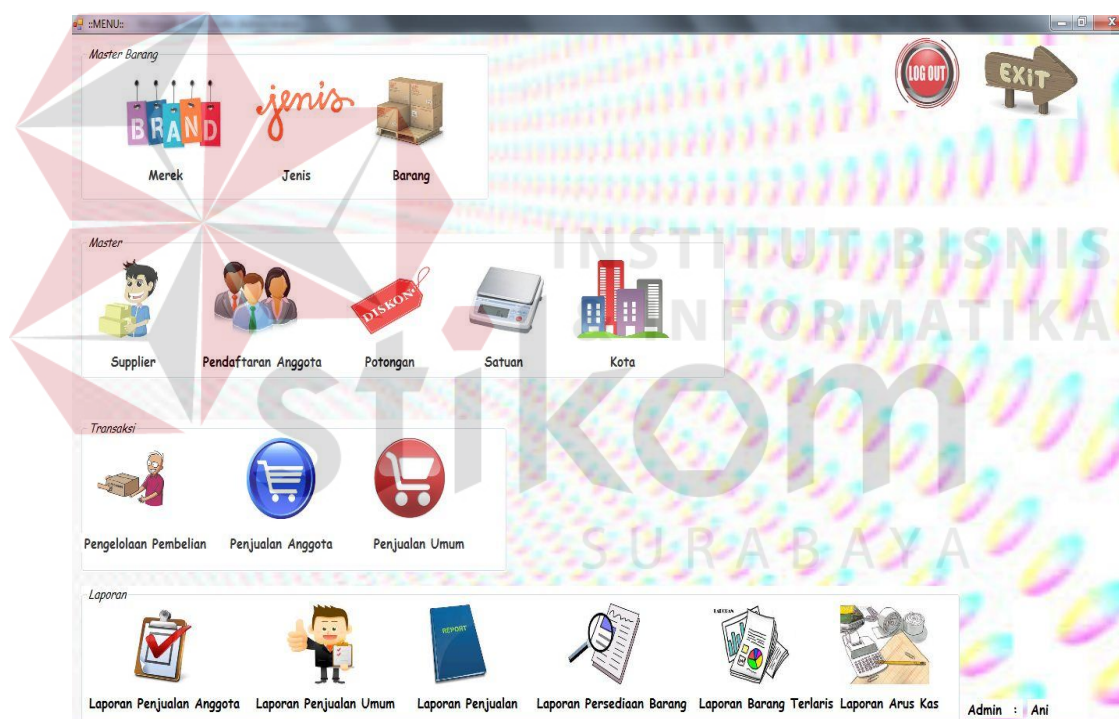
::MENU::

Master Barang

BRAND

Merek

jenis

Jenis

Barang

LOG OUT

EXIT

Master

Supplier

Pendaftaran Anggota

DISKON

Potongan

Satuan

Kota

INSTITUT BISNIS & INFORMATIKA

stikom

SURABAYA

Transaksi

Pengelolaan Pembelian

Penjualan Anggota

Penjualan Umum

Laporan

REPORT

Laporan Penjualan Anggota

Laporan Penjualan Umum

Laporan Penjualan

Laporan Persediaan Barang

Laporan Barang Terlaris

Laporan Arus Kas

Admin : Ani